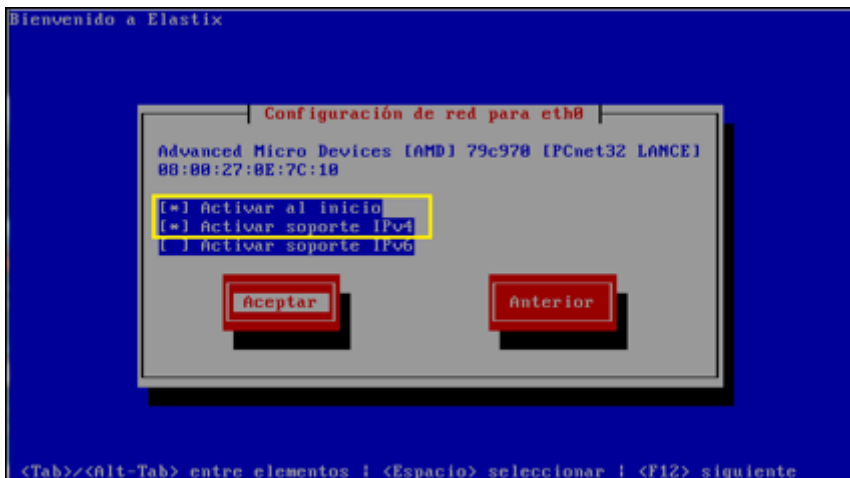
Bienvenido a Elastix

Configuración de red para eth0

Advanced Micro Devices [AMD] 79c970 [PCnet32 LANCE]
08:00:27:0E:7C:10

[*] Activar al inicio
[*] Activar soporte IPv4
[ ] Activar soporte IPv6

Aceptar

Anterior

<Tab>/<Alt-Tab> entre elementos | <Espacio> seleccionar | <F12> siguiente